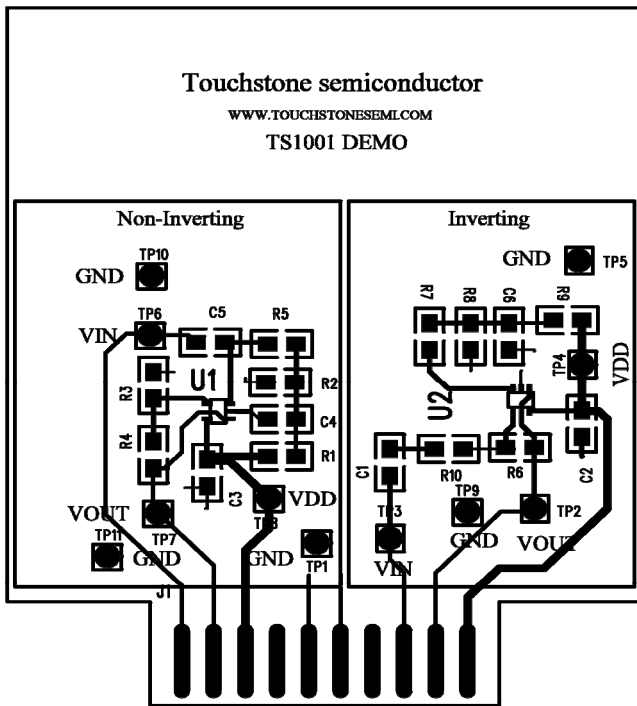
Touchstone semiconductor
WWW.TOUCHSTONESEMI.COM
TS1001 DEMO

Non-Inverting
TP10
GND
TP6
VIN
C5
R5
U1
R3
R2
C4
R4
R1
C3
VDD
VOUT
TP7
TP8
TP11
GND
GND
TP1
J1

Inverting
GND
TP5
R7
R8
C6
R9
VDD
TP4
U2
C1
R10
R6
C2
TP3
TP9
TP2
GND
VOUT
VIN